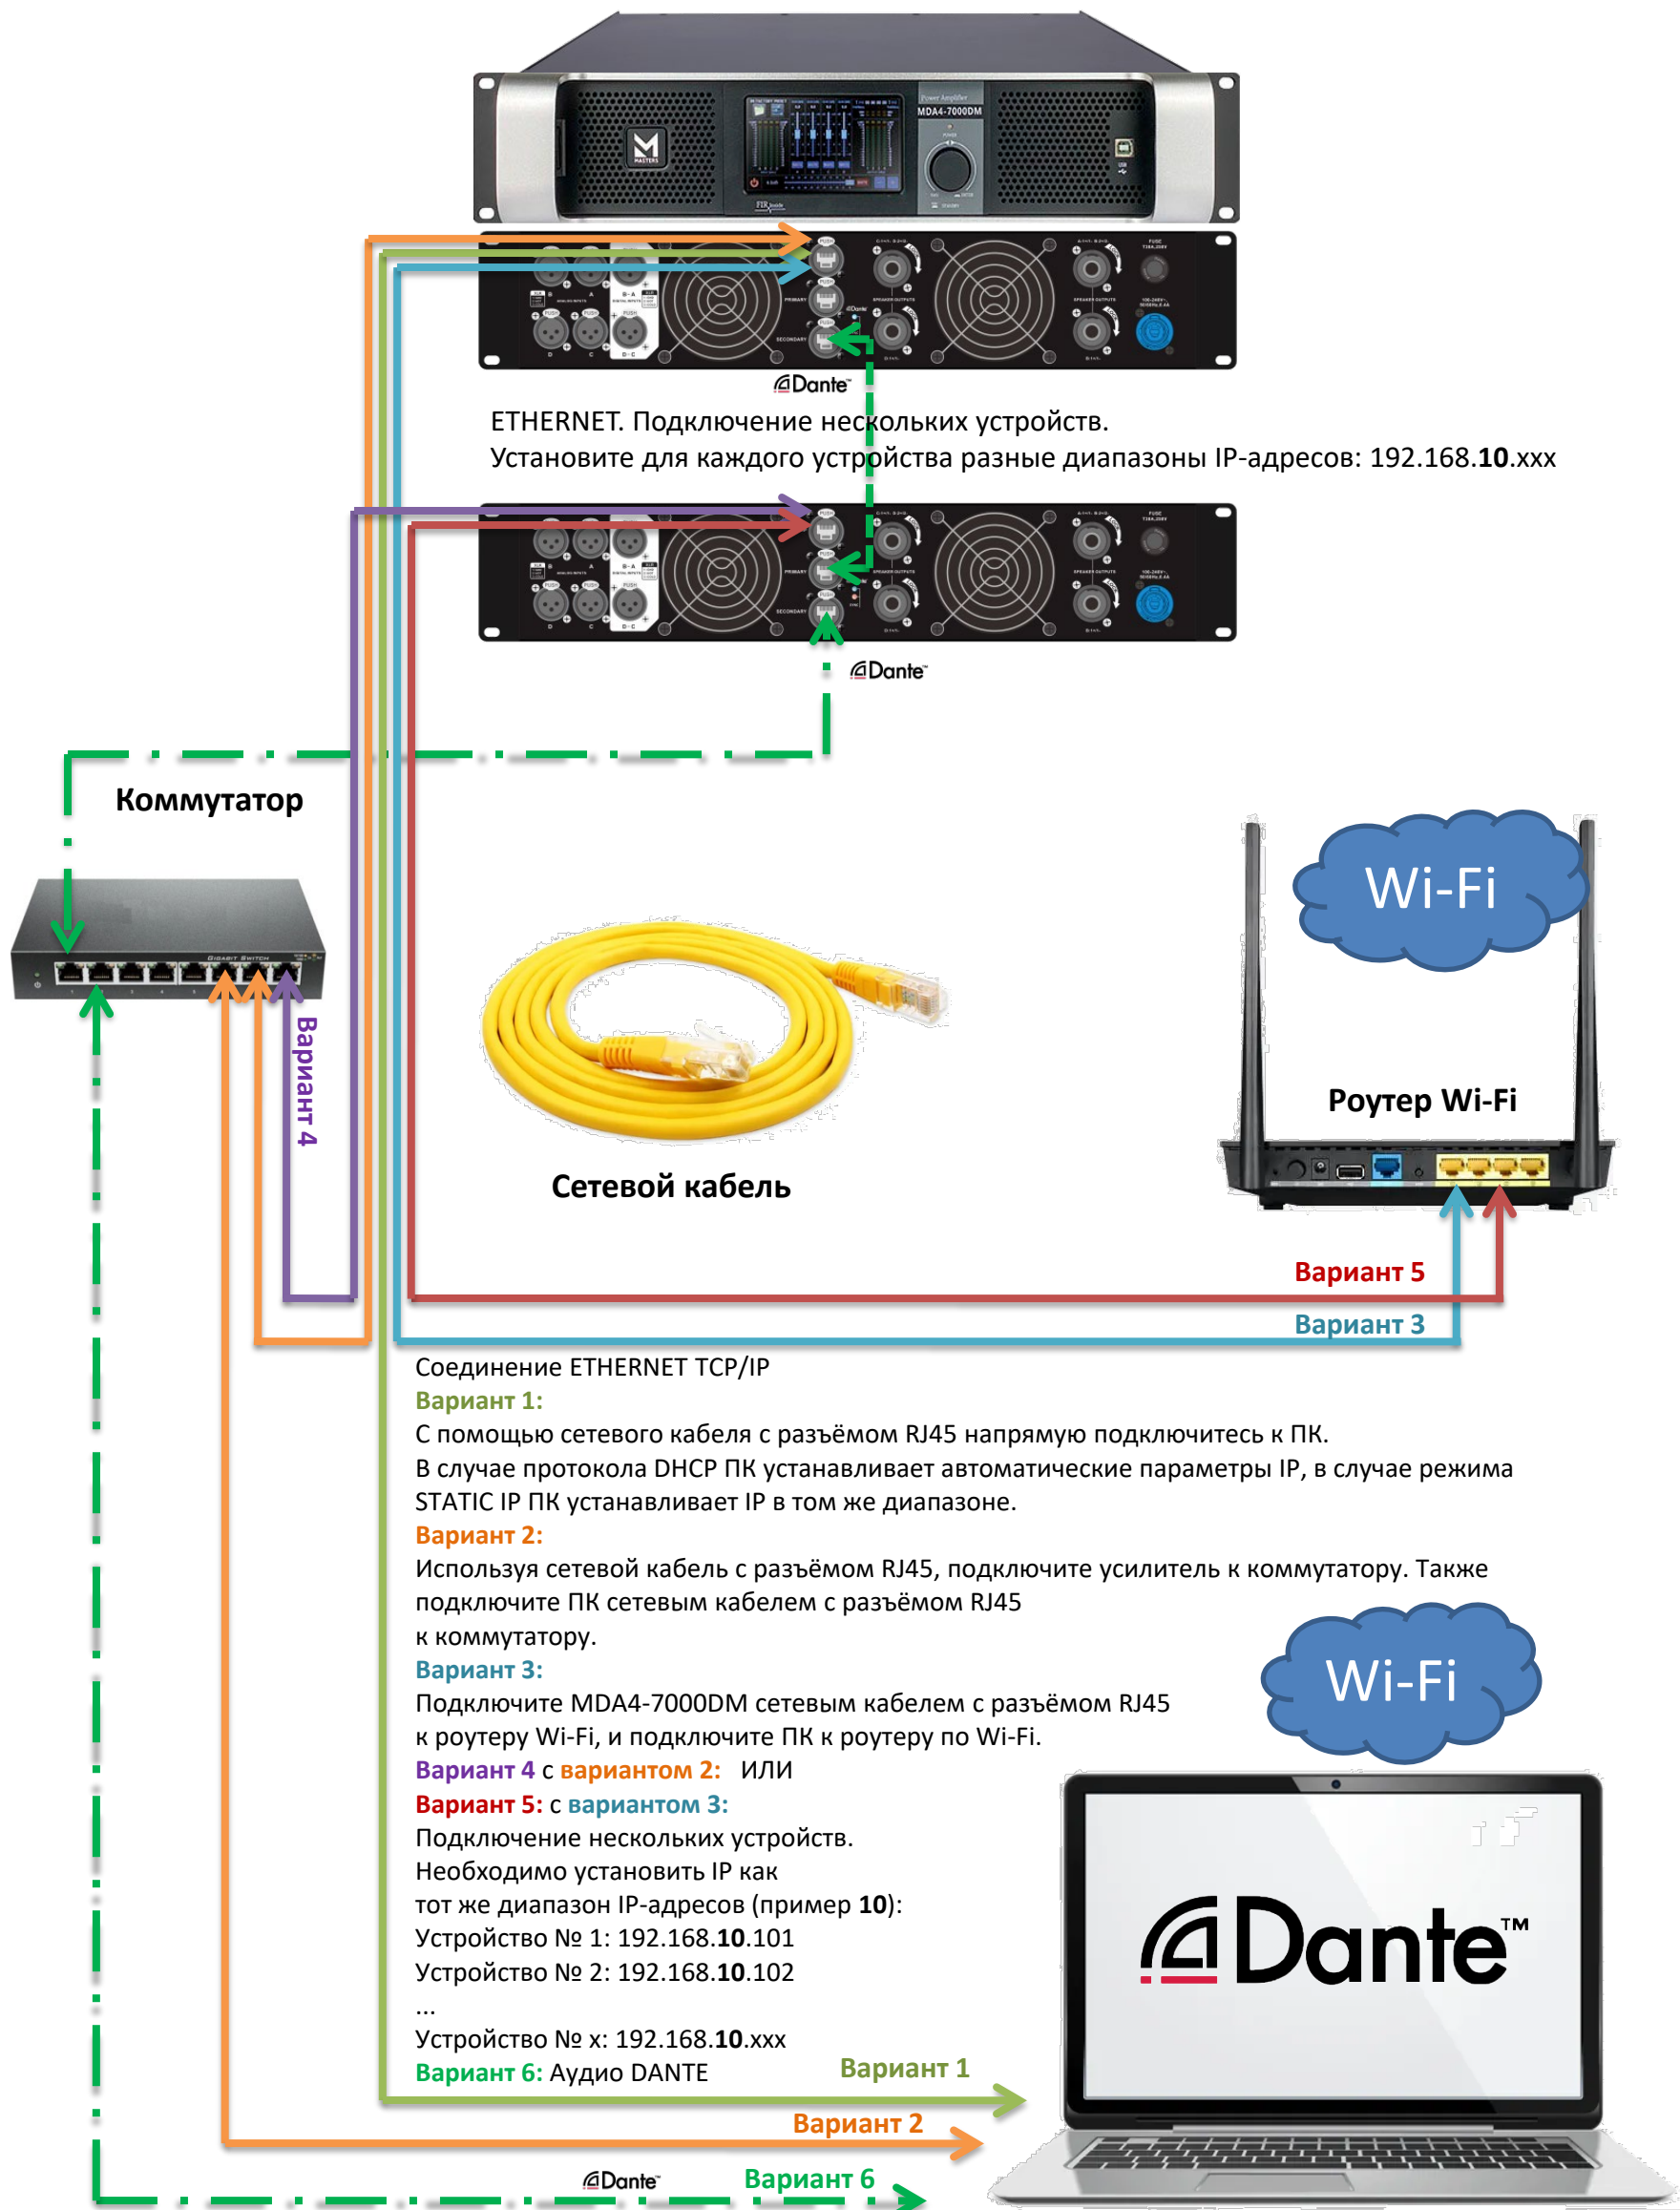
Power Amplifier
MDA4-7000DM

Dante

ETHERNET. Подключение нескольких устройств.
Установите для каждого устройства разные диапазоны IP-адресов: 192.168.**10**.xxx

Dante

Коммутатор

Вариант 4

Wi-Fi

Сетевой кабель

Роутер Wi-Fi

Вариант 5

Вариант 3

Соединение ETHERNET TCP/IP
Вариант 1:
С помощью сетевого кабеля с разъёмом RJ45 напрямую подключитесь к ПК.
В случае протокола DHCP ПК устанавливает автоматические параметры IP, в случае режима STATIC IP ПК устанавливает IP в том же диапазоне.
Вариант 2:
Используя сетевой кабель с разъёмом RJ45, подключите усилитель к коммутатору. Также подключите ПК сетевым кабелем с разъёмом RJ45 к коммутатору.
Вариант 3:
Подключите MDA4-7000DM сетевым кабелем с разъёмом RJ45 к роутеру Wi-Fi, и подключите ПК к роутеру по Wi-Fi.
Вариант 4 с вариантом 2: ИЛИ
Вариант 5: с вариантом 3:
Подключение нескольких устройств.
Необходимо установить IP как тот же диапазон IP-адресов (пример **10**):
Устройство № 1: 192.168.**10**.101
Устройство № 2: 192.168.**10**.102
...
Устройство № x: 192.168.**10**.xxx
Вариант 6: Аудио DANTE

Wi-Fi

Dante™

Вариант 1

Вариант 2

Dante

Вариант 6